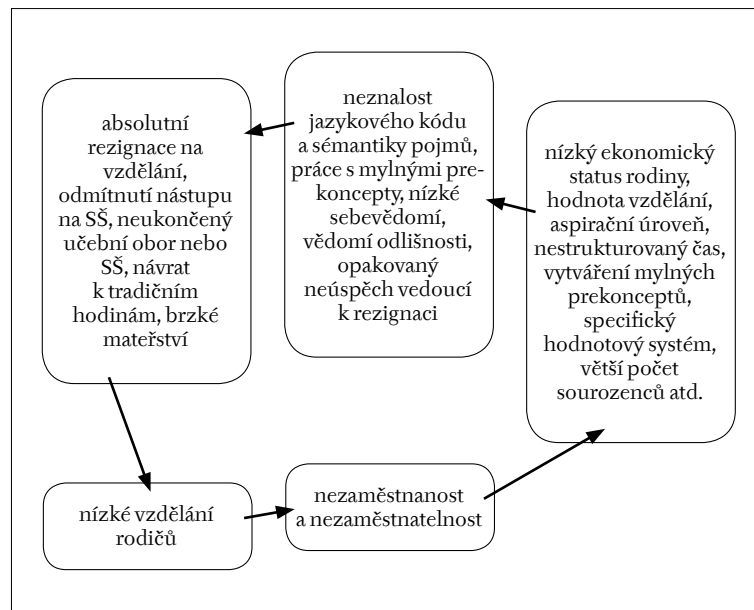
absolutní rezignace na vzdělání, odmítnutí nástupu na SŠ, neukončený učební obor nebo SŠ, návrat k tradičním hodinám, brzké mateřství

neznalost jazykového kódu a sémantiky pojmů, práce s mylnými prekoncepty, nízké sebevědomí, vědomí odlišnosti, opakovaný neúspěch vedoucí k rezignaci

nízký ekonomický status rodiny, hodnota vzdělání, aspirační úroveň, nestrukturovaný čas, vytváření mylných prekonceptů, specifický hodnotový systém, větší počet sourozenců atd.

nízké vzdělání rodičů

nezaměstnanost a nezaměstnatelnost